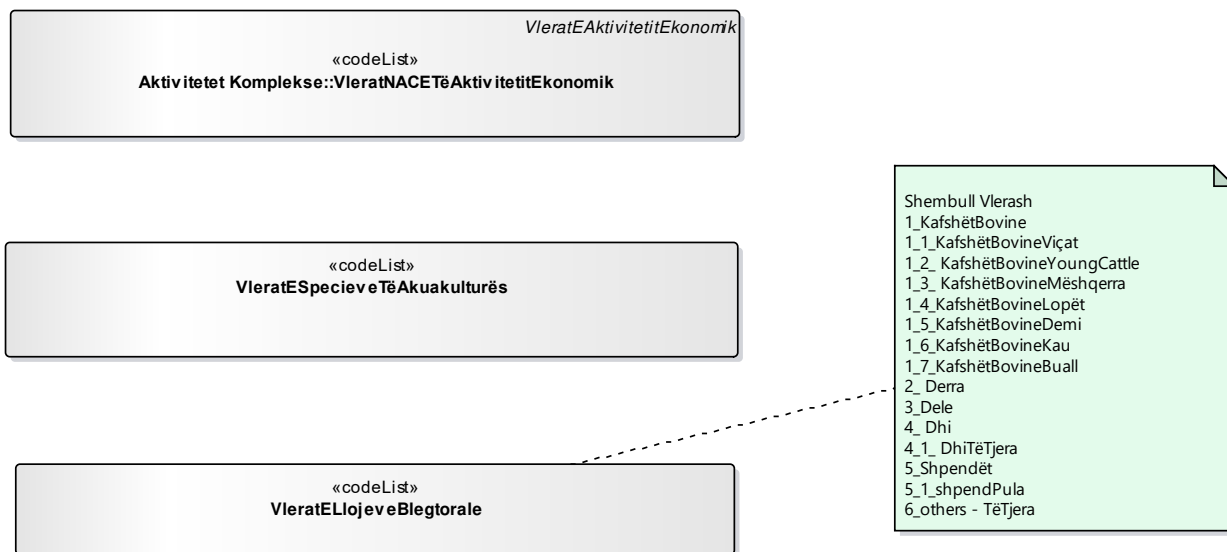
VleratEAktivitetitEkonomik

«codeList»
Aktivitetet Komplekse::VleratNACETëAktivitetitEkonomik

«codeList»
VleratESpecieveTëAkuakulturës

«codeList»
VleratELlojeveBlegtorale

Shembull Vlerash
1_KafshëtBovine
1_1_KafshëtBovineViçat
1_2_ KafshëtBovineYoungCattle
1_3_ KafshëtBovineMëshqerra
1_4_KafshëtBovineLopët
1_5_KafshëtBovineDemi
1_6_KafshëtBovineKau
1_7_KafshëtBovineBuall
2_ Derra
3_Dele
4_ Dhi
4_1_ DhiTëTjera
5_Shpendët
5_1_shpendPula
6_others - TëTjera